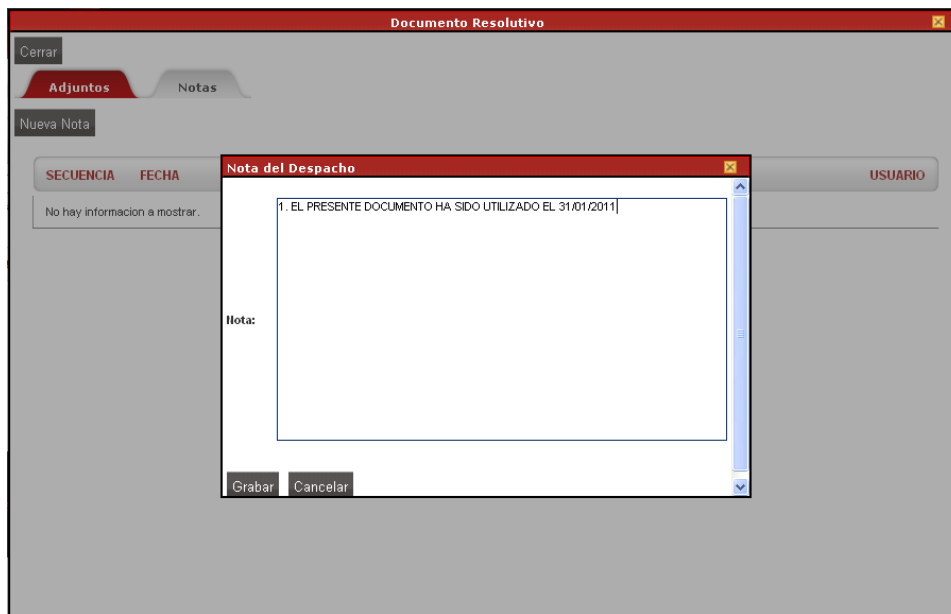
Documento Resolutivo

Cerrar

Adjuntos

Notas

Nueva Nota

SECUENCIA

FECHA

USUARIO

No hay informacion a mostrar.

Nota del Despacho

Nota:

1. EL PRESENTE DOCUMENTO HA SIDO UTILIZADO EL 31/01/2011

Grabar

Cancelar